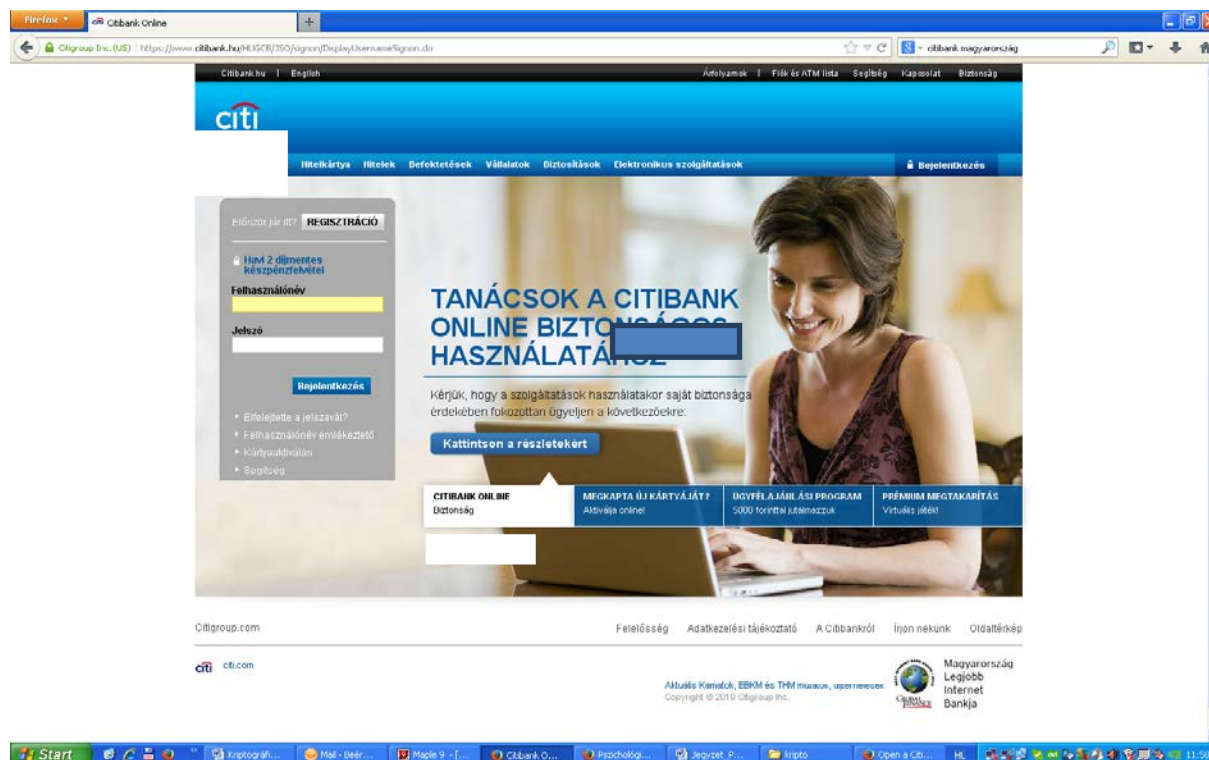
Firefox | Citibank Online | +

Citigroup Inc. (US) | https://www.citibank.hu/HUGCB/JSO/signon/DisplayUsernameSignon.do

citibank magyarország

Citibank.hu | English

Árfolyamok | Fiók és ATM lista | Segítség | Kapcsolat | Biztonság

citi

Hitelkártya | Hitelek | Befektetések | Vállalatok | Biztosítások | Elektronikus szolgáltatások

Bejelentkezés

Először jár itt? REGISZTRÁCIÓ

Havi 2 díjmentes készpénzfelvétel

Felhasználónév

Jelszó

Bejelentkezés

Elfelejtette a jelszavát?

Felhasználónév emlékeztető

Kártyaaktiválás

Segítség

TANÁCSOK A CITIBANK ONLINE BIZTO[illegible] HASZNÁLATÁ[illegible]

Kérjük, hogy a szolgáltatások használatakor saját biztonsága érdekében fokozottan ügyeljen a következőkre.

Kattintson a részletekért

CITIBANK ONLINE
Biztonság

MEGKAPTA ÚJ KÁRTYÁJÁT?
Aktiválja online!

ÜGYFÉLAJÁNLÁSI PROGRAM
5000 forinttal jutalmazzuk

PRÉMIUM MEGTAKARÍTÁS
Virtuális játék!

Citigroup.com

Felelősség | Adatkezelési tájékoztató | A Citibankról | Írjon nekünk | Oldaltérkép

citi citi.com

Aktuális Kamatok, EBKM és THM mutatók, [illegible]
Copyright © 2010 Citigroup Inc.

Magyarország Legjobb Internet Bankja

Start | Kriptográfi... | Mail - Beér... | Maple 9 - [... | Citibank O... | Pszichológi... | Jegyzet_P... | kripto | Open a Citi... | HL | 11:50